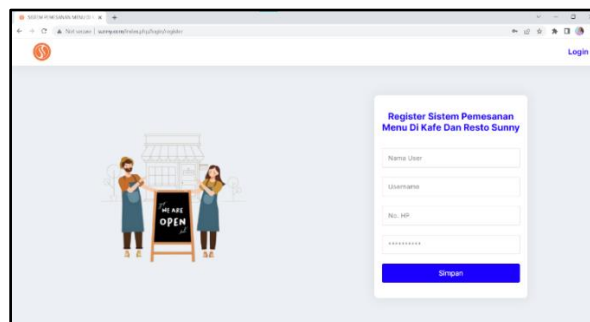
SISTEM PEMESANAN MENU DI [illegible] ×
Not secure | sunnyresto/index.php/login/register

Login

Register Sistem Pemesanan Menu Di Kafe Dan Resto Sunny

Name User

Username

No. HP

••••••••••

Simpan

WE ARE
OPEN